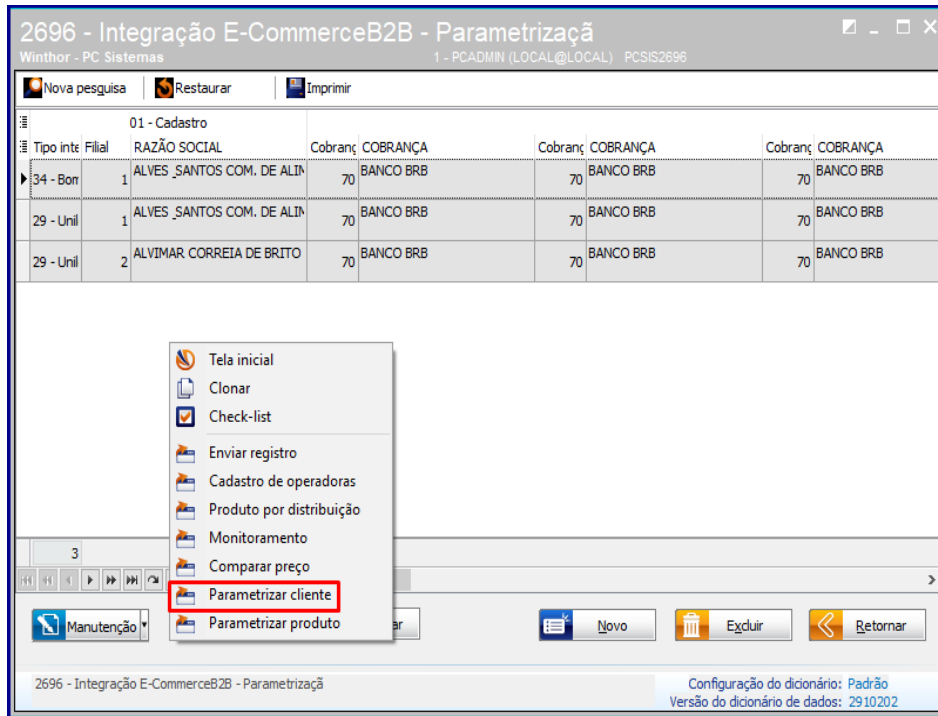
2696 - Integração E-CommerceB2B - Parametrizaçã
Winthor - PC Sistemas
1 - PCADMIN (LOCAL@LOCAL) PCSIS2696

Nova pesquisa | Restaurar | Imprimir

01 - Cadastro

| Tipo inte | Filial | RAZÃO SOCIAL | Cobranç | COBRANÇA | Cobranç | COBRANÇA | Cobranç | COBRANÇA |
|---|---|---|---|---|---|---|---|---|
| 34 - Bon | 1 | ALVES SANTOS COM. DE ALIN | 70 | BANCO BRB | 70 | BANCO BRB | 70 | BANCO BRB |
| 29 - Unil | 1 | ALVES SANTOS COM. DE ALIN | 70 | BANCO BRB | 70 | BANCO BRB | 70 | BANCO BRB |
| 29 - Unil | 2 | ALVIMAR CORREIA DE BRITO | 70 | BANCO BRB | 70 | BANCO BRB | 70 | BANCO BRB |

Tela inicial
Clonar
Check-list
Enviar registro
Cadastro de operadoras
Produto por distribuição
Monitoramento
Comparar preço
Parametrizar cliente
Parametrizar produto

3

Manutenção | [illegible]ar | Novo | Excluir | Retornar

2696 - Integração E-CommerceB2B - Parametrizaçã
Configuração do dicionário: Padrão
Versão do dicionário de dados: 2910202